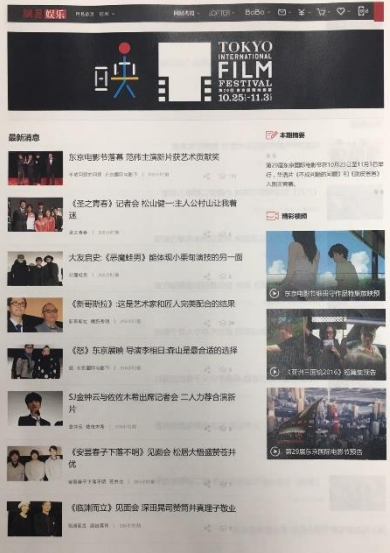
网易娱乐

TOKYO INTERNATIONAL FILM FESTIVAL
10.25 - 11.3

最新消息

东京电影节落幕 范伟主演新片获艺术贡献奖

《圣之青春》记者会 松山健一:主人公村山让我着迷

大友启史《悲魔蛙男》剧体现小秦有演技的另一面

《新哥斯拉》:这是艺术家和匠人完美配合的结果

《怒》东京展映 导演李相日:森山是最合适的选择

SJ金钟云与佐佐木希出席记者会 二人力荐合演新片

《安芸春子下落不明》见面会 松居大悟颇赞苍井优

《临渊而立》见面会 深田晃司赞筒井真理子敬业

本期精要

视频视听

东京电影节

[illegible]

第29届东京国际电影节闭幕